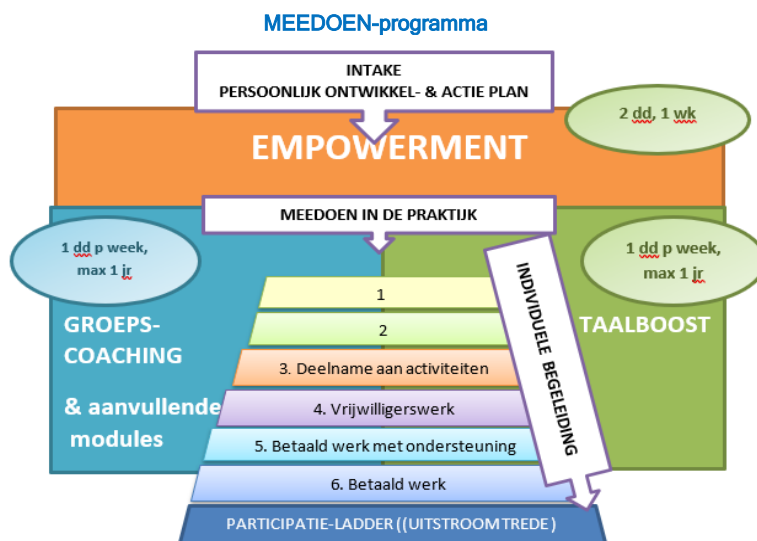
MEEDOEN-programma

INTAKE
PERSOONLIJK ONTWIKKEL- & ACTIE PLAN

2 dd, 1 wk

EMPOWERMENT

MEEDOEN IN DE PRAKTIJK

1 dd p week, max 1 jr

1 dd p week, max 1 jr

INDIVIDUELE BEGELEIDING

GROEPS-COACHING

& aanvullende modules

TAALBOOST

1

2

3. Deelname aan activiteiten

4. Vrijwilligerswerk

5. Betaald werk met ondersteuning

6. Betaald werk

PARTICIPATIE-LADDER ((UITSTROOM TREDE)